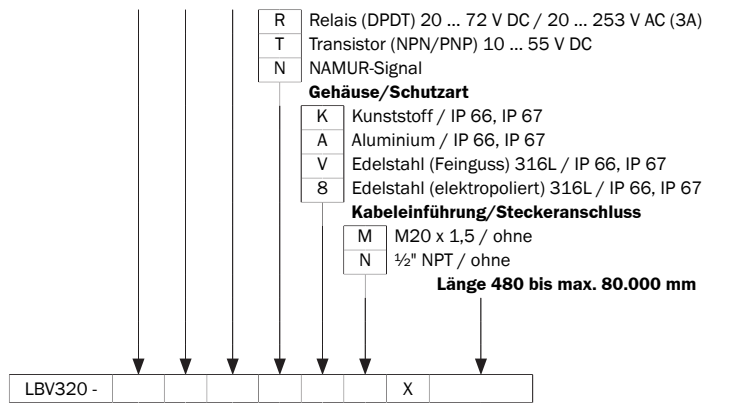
| R | Relais (DPDT) 20 … 72 V DC / 20 … 253 V AC (3A) |
|---|---|
| T | Transistor (NPN/PNP) 10 … 55 V DC |
| N | NAMUR-Signal |

**Gehäuse/Schutzart**

| K | Kunststoff / IP 66, IP 67 |
|---|---|
| A | Aluminium / IP 66, IP 67 |
| V | Edelstahl (Feinguss) 316L / IP 66, IP 67 |
| 8 | Edelstahl (elektropoliert) 316L / IP 66, IP 67 |

**Kabeleinführung/Steckeranschluss**

| M | M20 x 1,5 / ohne |
|---|---|
| N | ½" NPT / ohne |

**Länge 480 bis max. 80.000 mm**

| LBV320 - | | | | | | | X | |
|---|---|---|---|---|---|---|---|---|